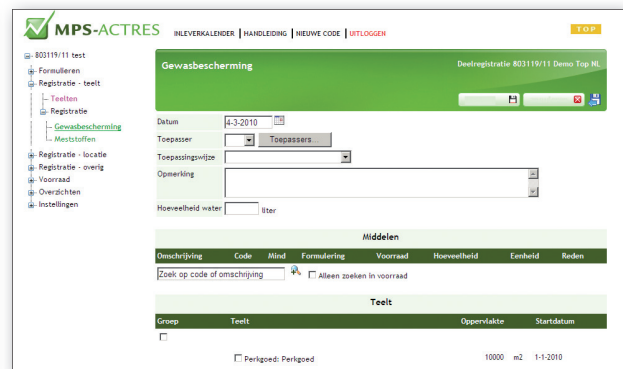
MPS-ACTRES

INLEVERKALENDER | HANDLEIDING | NIEUWE CODE | UITLOGGEN

TOP

803119/11 test
Formulieren
Registratie - teelt
Teelten
Registratie
Gewasbescherming
Meststoffen
Registratie - locatie
Registratie - overig
Voorraad
Overzichten
Instellingen

Gewasbescherming

Deelregistratie 803119/11 Demo Top NL

Datum 4-3-2010

Toepasser

Toepassers

Toepassingswijze

Opmerking

Hoeveelheid water liter

Middelen

| Omschrijving | Code | Mind | Formulering | Voorraad | Hoeveelheid | Eenheid | Reden |
|---|---|---|---|---|---|---|---|

Zoek op code of omschrijving

Alleen zoeken in voorraad

Teelt

| Groep | Teelt | Oppervlakte | | Startdatum |
|---|---|---|---|---|
| | Perkgoed: Perkgoed | 10000 | m2 | 1-1-2010 |